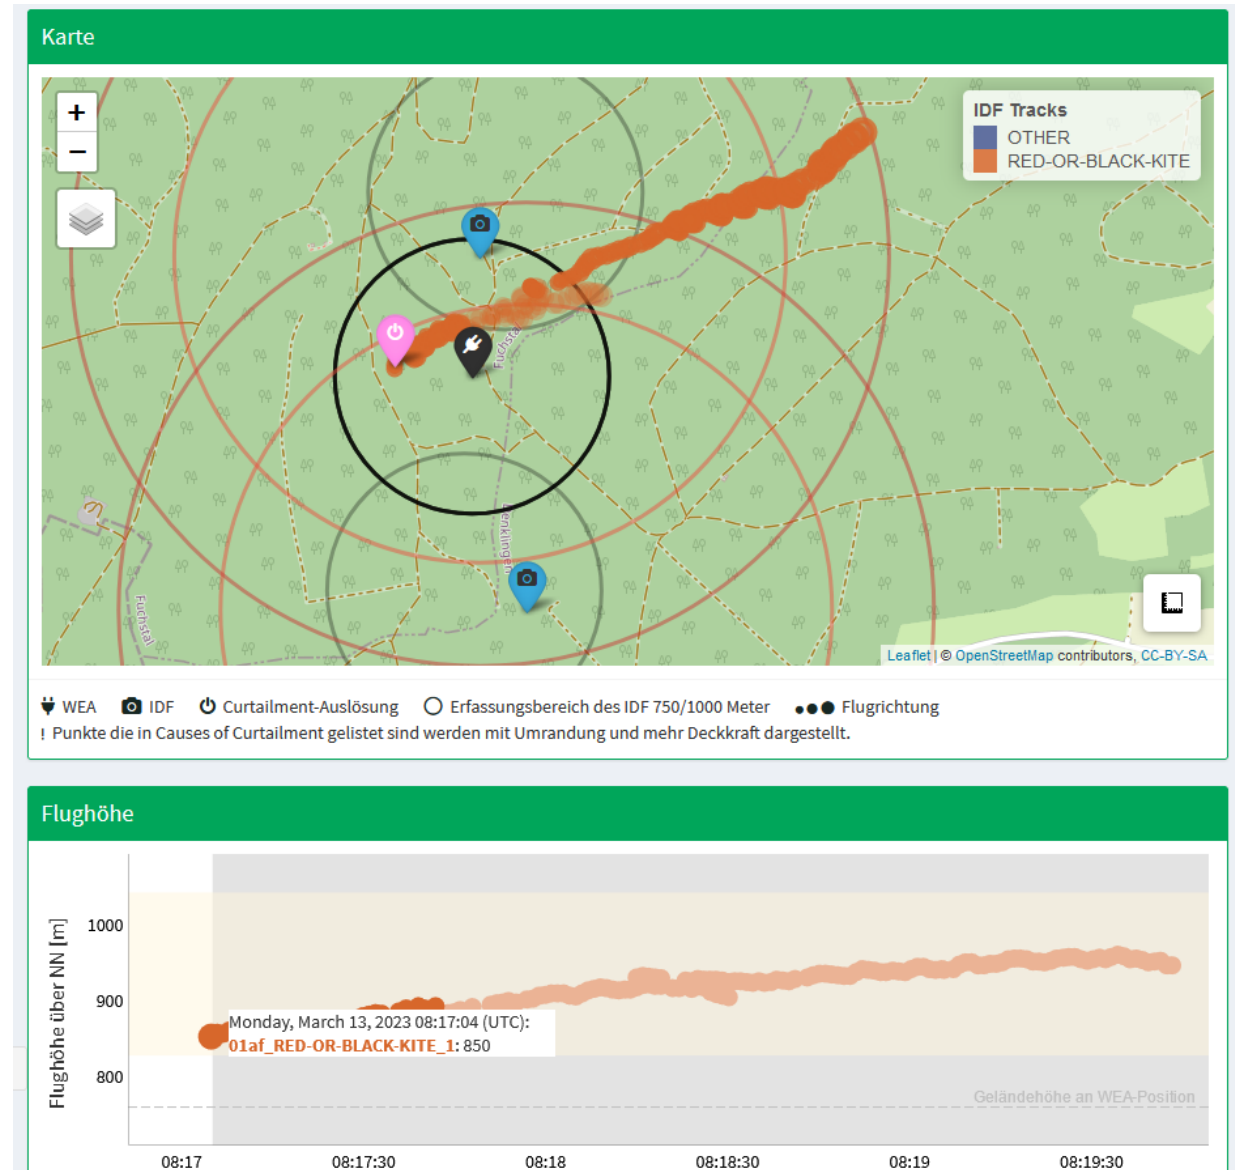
Karte

+
−

IDF Tracks
OTHER
RED-OR-BLACK-KITE

Fuchsstal
Fuchsstal
Lenkling

Leaflet | © OpenStreetMap contributors, CC-BY-SA

WEA IDF Curtailment-Auslösung Erfassungsbereich des IDF 750/1000 Meter Flugrichtung
! Punkte die in Causes of Curtailment gelistet sind werden mit Umrandung und mehr Deckkraft dargestellt.

Flughöhe

Flughöhe über NN [m]
1000
900
800

Monday, March 13, 2023 08:17:04 (UTC):
01af_RED-OR-BLACK-KITE_1: 850

Geländehöhe an WEA-Position

08:17 08:17:30 08:18 08:18:30 08:19 08:19:30